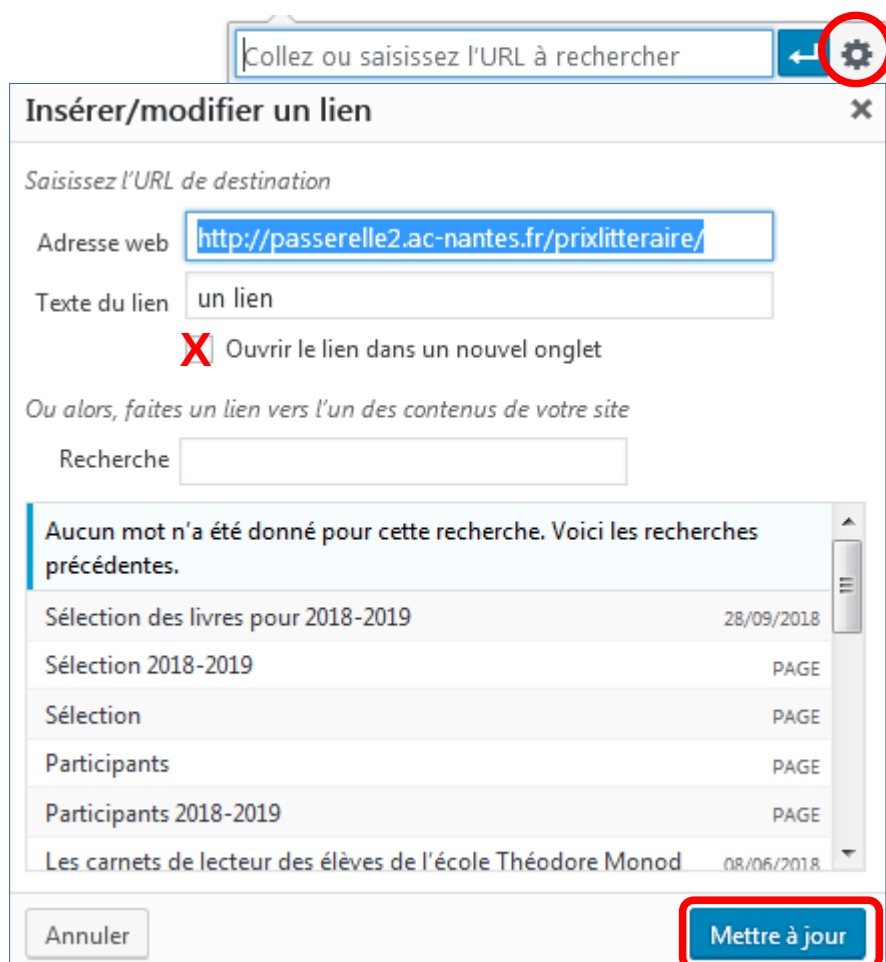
Collez ou saisissez l'URL à rechercher

Insérer/modifier un lien

×

Saisissez l'URL de destination

Adresse web http://passerelle2.ac-nantes.fr/prixlitteraire/

Texte du lien un lien

X Ouvrir le lien dans un nouvel onglet

Ou alors, faites un lien vers l'un des contenus de votre site

Recherche

Aucun mot n'a été donné pour cette recherche. Voici les recherches précédentes.

| | |
|---|---|
| Sélection des livres pour 2018-2019 | 28/09/2018 |
| Sélection 2018-2019 | PAGE |
| Sélection | PAGE |
| Participants | PAGE |
| Participants 2018-2019 | PAGE |
| Les carnets de lecteur des élèves de l'école Théodore Monod | 08/06/2018 |

Annuler

Mettre à jour